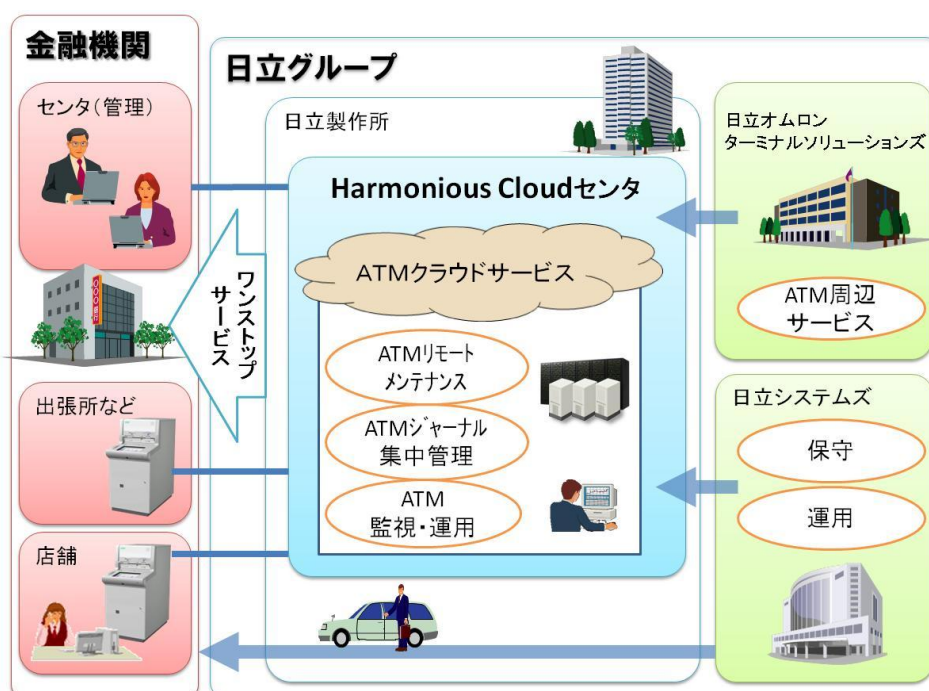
金融機関

センタ(管理)

○○○銀行

出張所など

店舗

日立グループ

日立製作所

Harmonious Cloudセンタ

ATMクラウドサービス

ATMリモートメンテナンス

ATMジャーナル集中管理

ATM監視・運用

ワンストップサービス

日立オムロンターミナルソリューションズ

ATM周辺サービス

日立システムズ

保守

運用